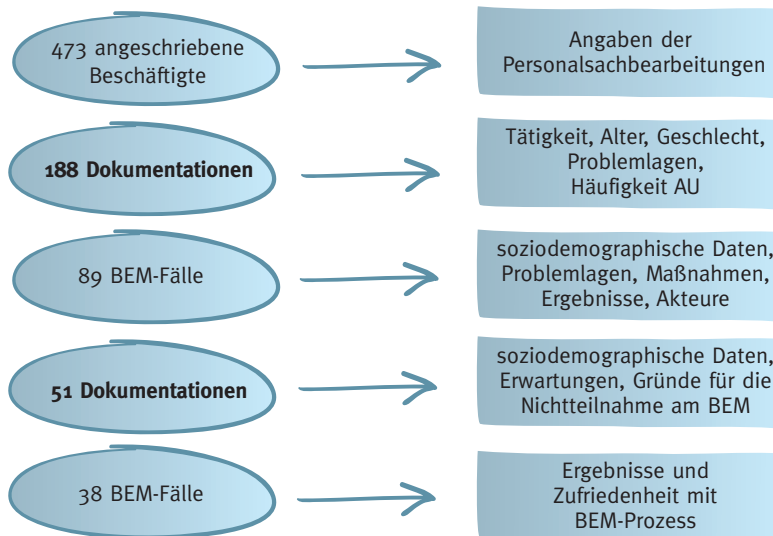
473 angeschriebene Beschäftigte

Angaben der Personalsachbearbeitungen

188 Dokumentationen

Tätigkeit, Alter, Geschlecht, Problemlagen, Häufigkeit AU

89 BEM-Fälle

soziodemographische Daten, Problemlagen, Maßnahmen, Ergebnisse, Akteure

51 Dokumentationen

soziodemographische Daten, Erwartungen, Gründe für die Nichtteilnahme am BEM

38 BEM-Fälle

Ergebnisse und Zufriedenheit mit BEM-Prozess